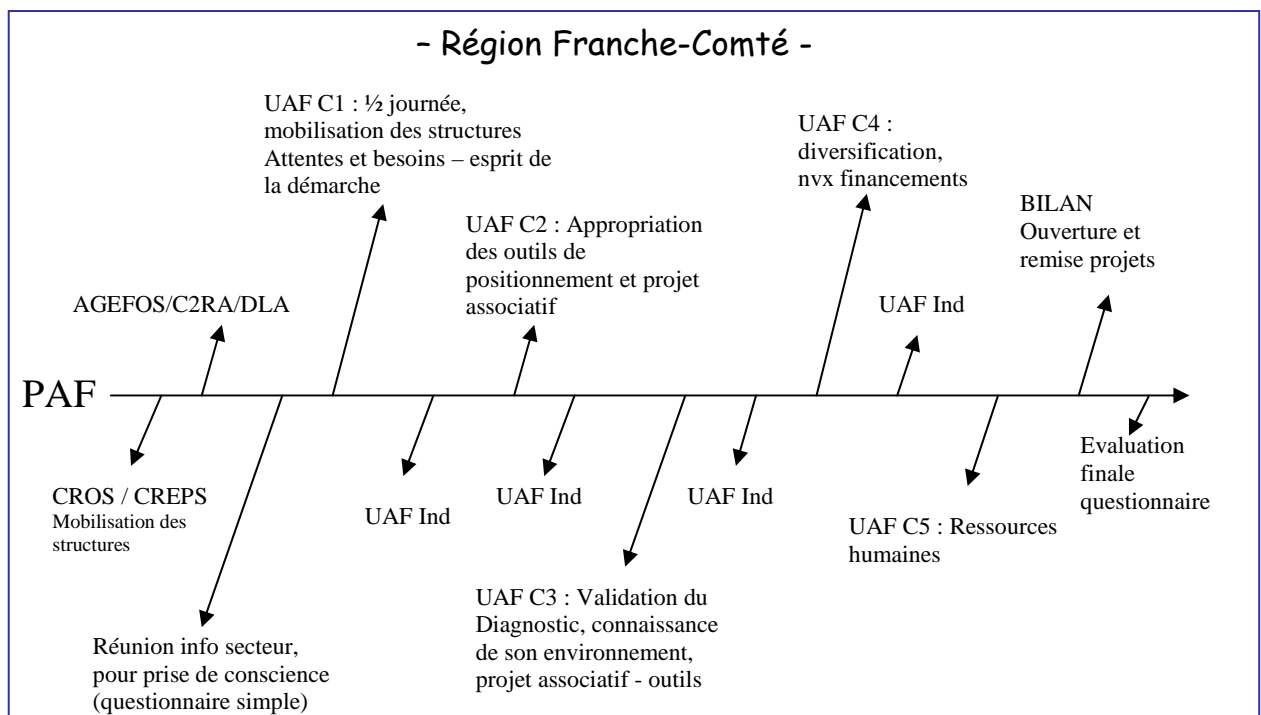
- Région Franche-Comté -

UAF C1 : ½ journée, mobilisation des structures Attentes et besoins – esprit de la démarche

UAF C4 : diversification, nvx financements

UAF C2 : Appropriation des outils de positionnement et projet associatif

BILAN Ouverture et remise projets

AGEFOS/C2RA/DLA

UAF Ind

PAF

CROS / CREPS
Mobilisation des structures

UAF Ind

UAF Ind

UAF Ind

UAF C5 : Ressources humaines

Evaluation finale questionnaire

UAF C3 : Validation du Diagnostic, connaissance de son environnement, projet associatif - outils

Réunion info secteur, pour prise de conscience (questionnaire simple)